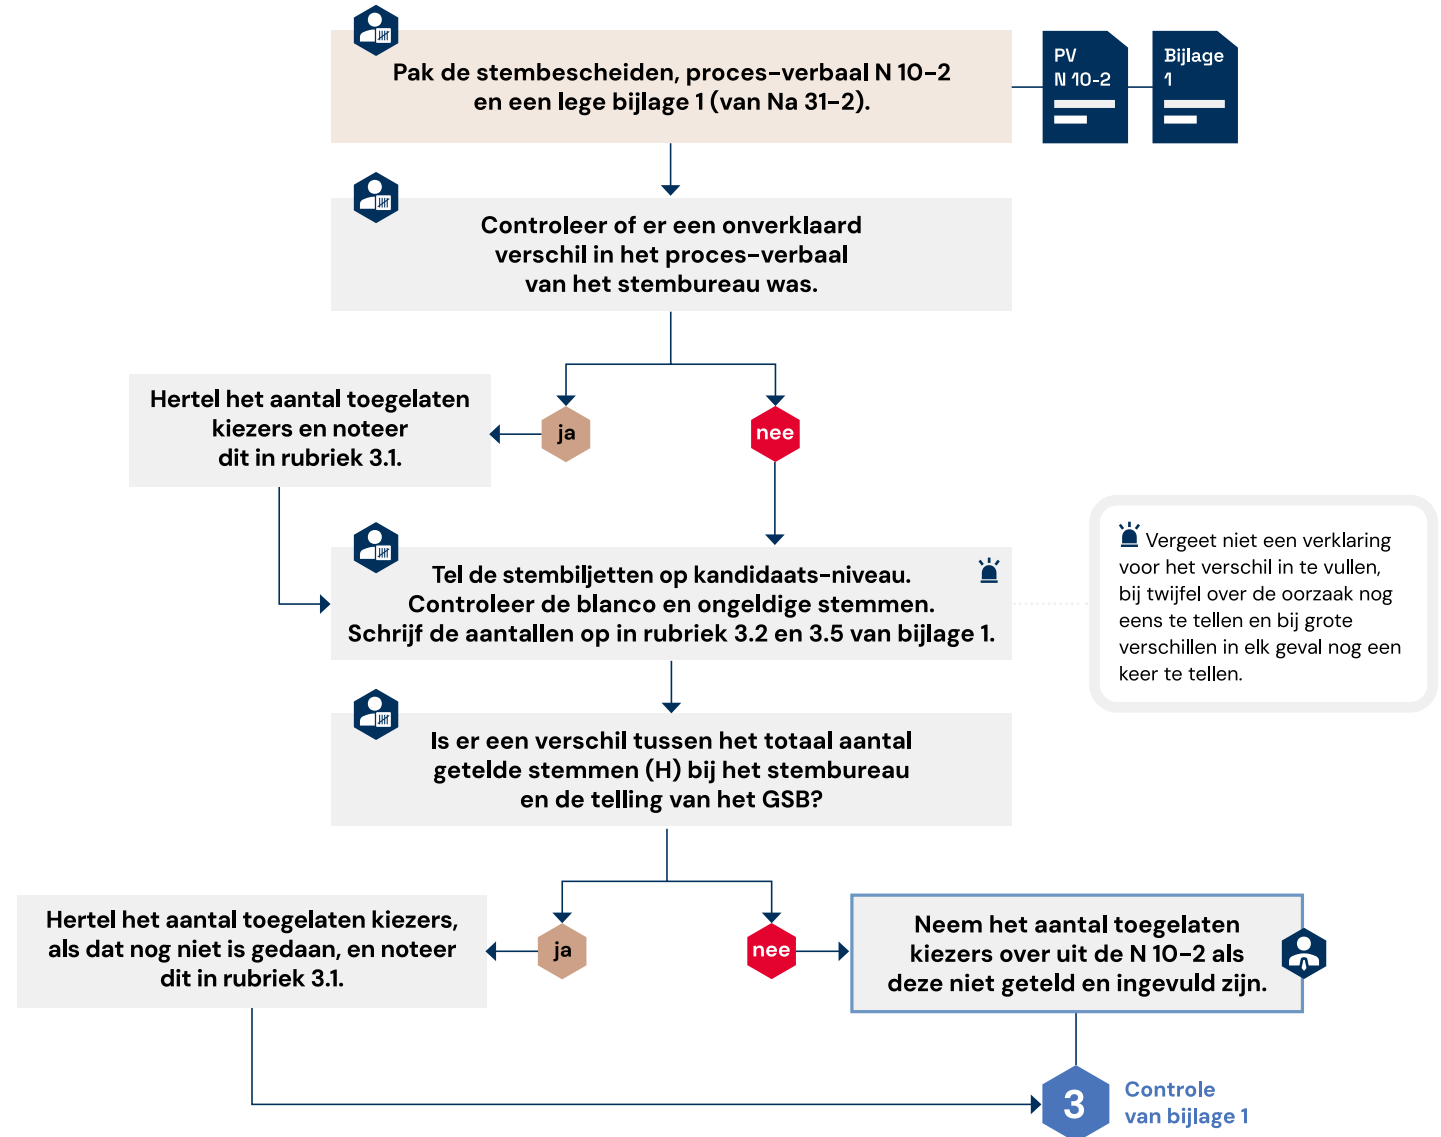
Pak de stembescheiden, proces-verbaal N 10-2 en een lege bijlage 1 (van Na 31-2).

PV N 10-2

Bijlage 1

Controleer of er een onverklaard verschil in het proces-verbaal van het stembureau was.

Hertel het aantal toegelaten kiezers en noteer dit in rubriek 3.1.

ja

nee

Tel de stembiljetten op kandidaats-niveau. Controleer de blanco en ongeldige stemmen. Schrijf de aantallen op in rubriek 3.2 en 3.5 van bijlage 1.

Vergeet niet een verklaring voor het verschil in te vullen, bij twijfel over de oorzaak nog eens te tellen en bij grote verschillen in elk geval nog een keer te tellen.

Is er een verschil tussen het totaal aantal getelde stemmen (H) bij het stembureau en de telling van het GSB?

Hertel het aantal toegelaten kiezers, als dat nog niet is gedaan, en noteer dit in rubriek 3.1.

ja

nee

Neem het aantal toegelaten kiezers over uit de N 10-2 als deze niet geteld en ingevuld zijn.

3

Controle van bijlage 1